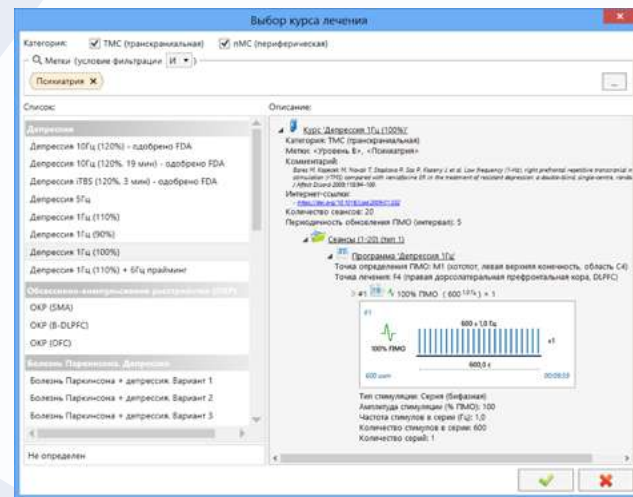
Выбор курса лечения

Категории: ТМС (транскраниальная) пМС (периферическая)

Метки (условие фильтрации И)

Психиатрия ×

...

Список:

Депрессия

Депрессия 10Гц (120%) - одобрено FDA

Депрессия 10Гц (120%, 19 мин) - одобрено FDA

Депрессия iTBS (120%, 3 мин) - одобрено FDA

Депрессия 5Гц

Депрессия 1Гц (110%)

Депрессия 1Гц (90%)

Депрессия 1Гц (100%)

Депрессия 1Гц (110%) + 5Гц прайминг

Обсессивно-компульсивное расстройство (ОКР)

ОКР (SMA)

ОКР (R-DLPFC)

ОКР (OFC)

Болезнь Паркинсона, депрессия

Болезнь Паркинсона + депрессия. Вариант 1

Болезнь Паркинсона + депрессия. Вариант 2

Болезнь Паркинсона + депрессия. Вариант 3

Не определен

Описание:

Курс 'Депрессия 1Гц (100%)'

Категория: ТМС (транскраниальная)

Метки: «Уровень B», «Психиатрия»

Комментарий:

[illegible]

Интернет-ссылки:

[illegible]

Количество сеансов: 20

Периодичность обновления ПМО (интервал): 5

Сеансы (1-20) (тип 1)

Программа 'Депрессия 1Гц'

Точка определения ПМО: M1 (хотспот, левая верхняя конечность, область C4)

Точка лечения: F4 (правая дорсолатеральная префронтальная кора, DLPFC)

#1 100% ПМО ( 600 $^{1,0\,Гц}$ ) × 1

#1

600 x 1,0 Гц

100% ПМО

×1

600,0 с

600 мин

00:09:59

Тип стимуляции: Серия (бифазная)

Амплитуда стимуляции (% ПМО): 100

Частота стимулов в серии (Гц): 1,0

Количество стимулов в серии: 600

Количество серий: 1